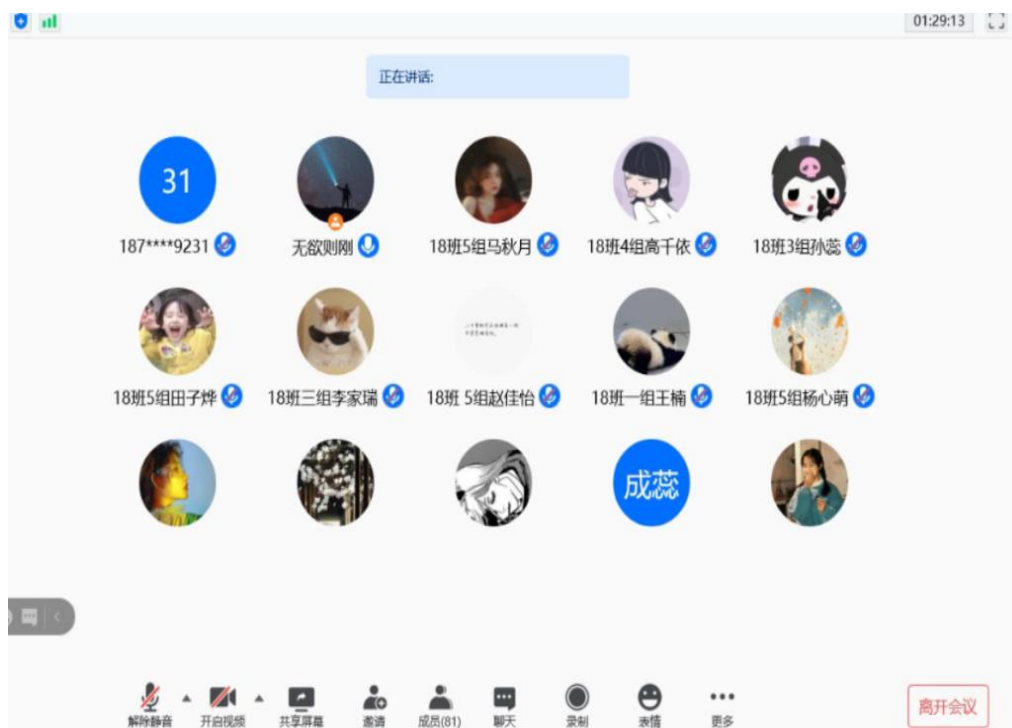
01:29:13

正在讲话:

31
187****9231

无欲则刚

18班5组马秋月

18班4组高千依

18班3组孙蕊

18班5组田子烨

18班三组李家瑞

18班 5组赵佳怡

18班一组王楠

18班5组杨心萌

成蕊

解除静音 开启视频 共享屏幕 邀请 成员(81) 聊天 录制 表情 更多

离开会议